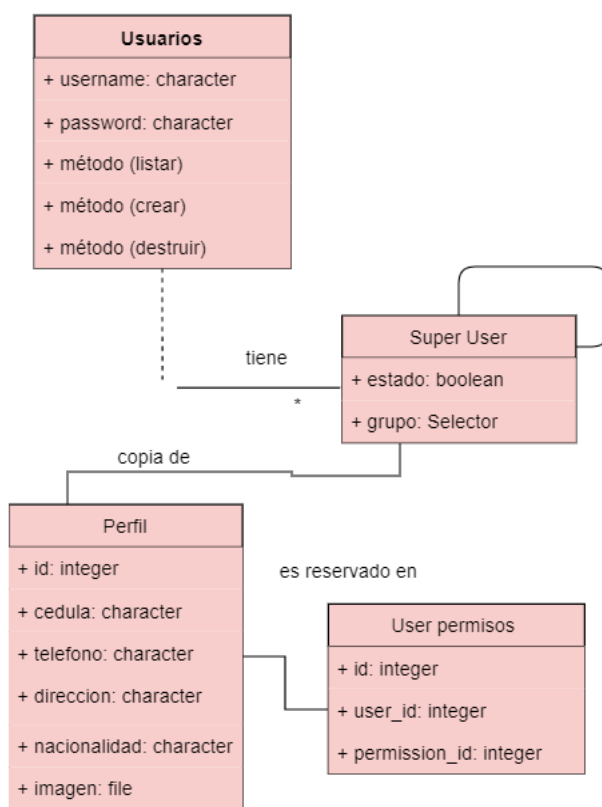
Usuarios
+ username: character
+ password: character
+ método (listar)
+ método (crear)
+ método (destruir)

tiene
*

Super User
+ estado: boolean
+ grupo: Selector

copia de

Perfil
+ id: integer
+ cedula: character
+ telefono: character
+ direccion: character
+ nacionalidad: character
+ imagen: file

es reservado en

User permisos
+ id: integer
+ user_id: integer
+ permission_id: integer